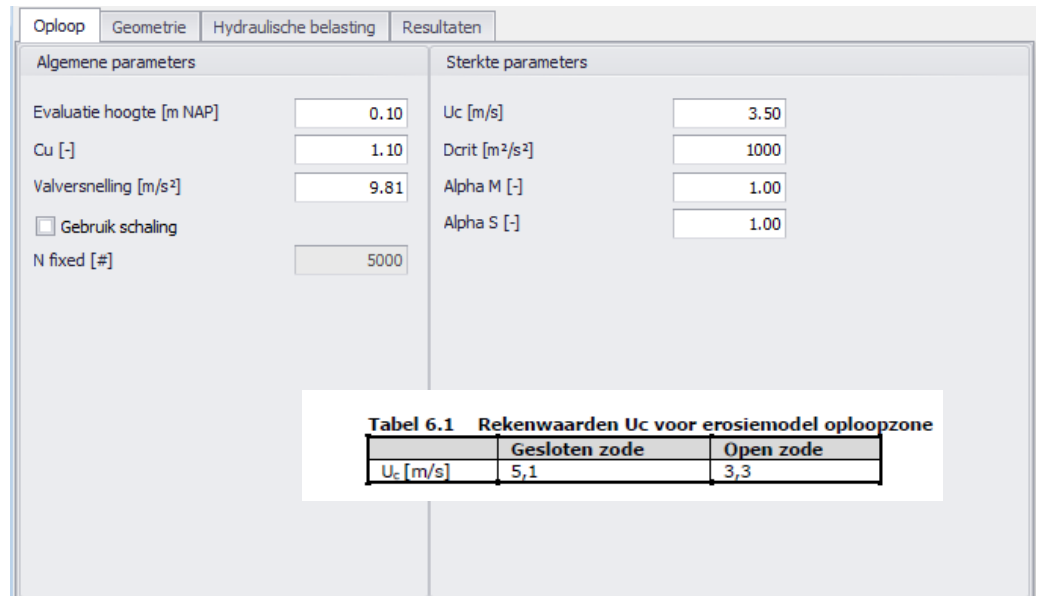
Oploop | Geometrie | Hydraulische belasting | Resultaten

Algemene parameters

Evaluatie hoogte [m NAP] 0.10
Cu [-] 1.10
Valversnelling [m/s²] 9.81
Gebruik schaling
N fixed [#] 5000

Sterkte parameters

Uc [m/s] 3.50
Dcrit [m²/s²] 1000
Alpha M [-] 1.00
Alpha S [-] 1.00

Tabel 6.1 Rekenwaarden Uc voor erosiemodel oploopzone

| | Gesloten zode | Open zode |
|---|---|---|
| $U_c$ [m/s] | 5,1 | 3,3 |